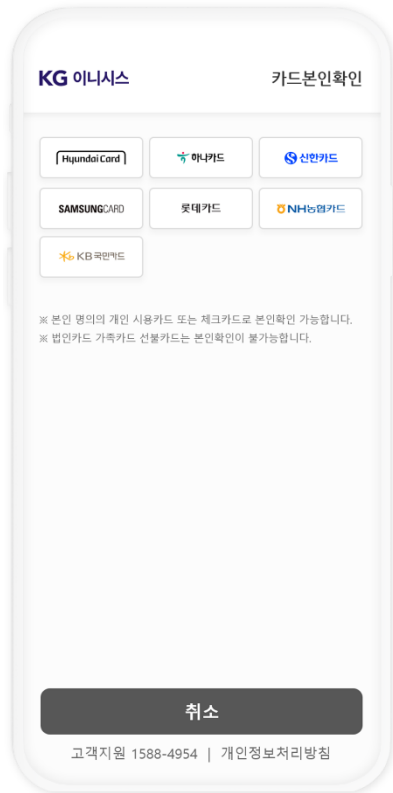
KG 이니시스

카드본인확인

Hyundai Card
하나카드
신한카드
SAMSUNG CARD
롯데카드
NH농협카드
KB국민카드

※ 본인 명의의 개인 신용카드 또는 체크카드로 본인확인 가능합니다.
※ 법인카드 가족카드 선불카드는 본인확인이 불가능합니다.

취소

고객지원 1588-4954 | 개인정보처리방침